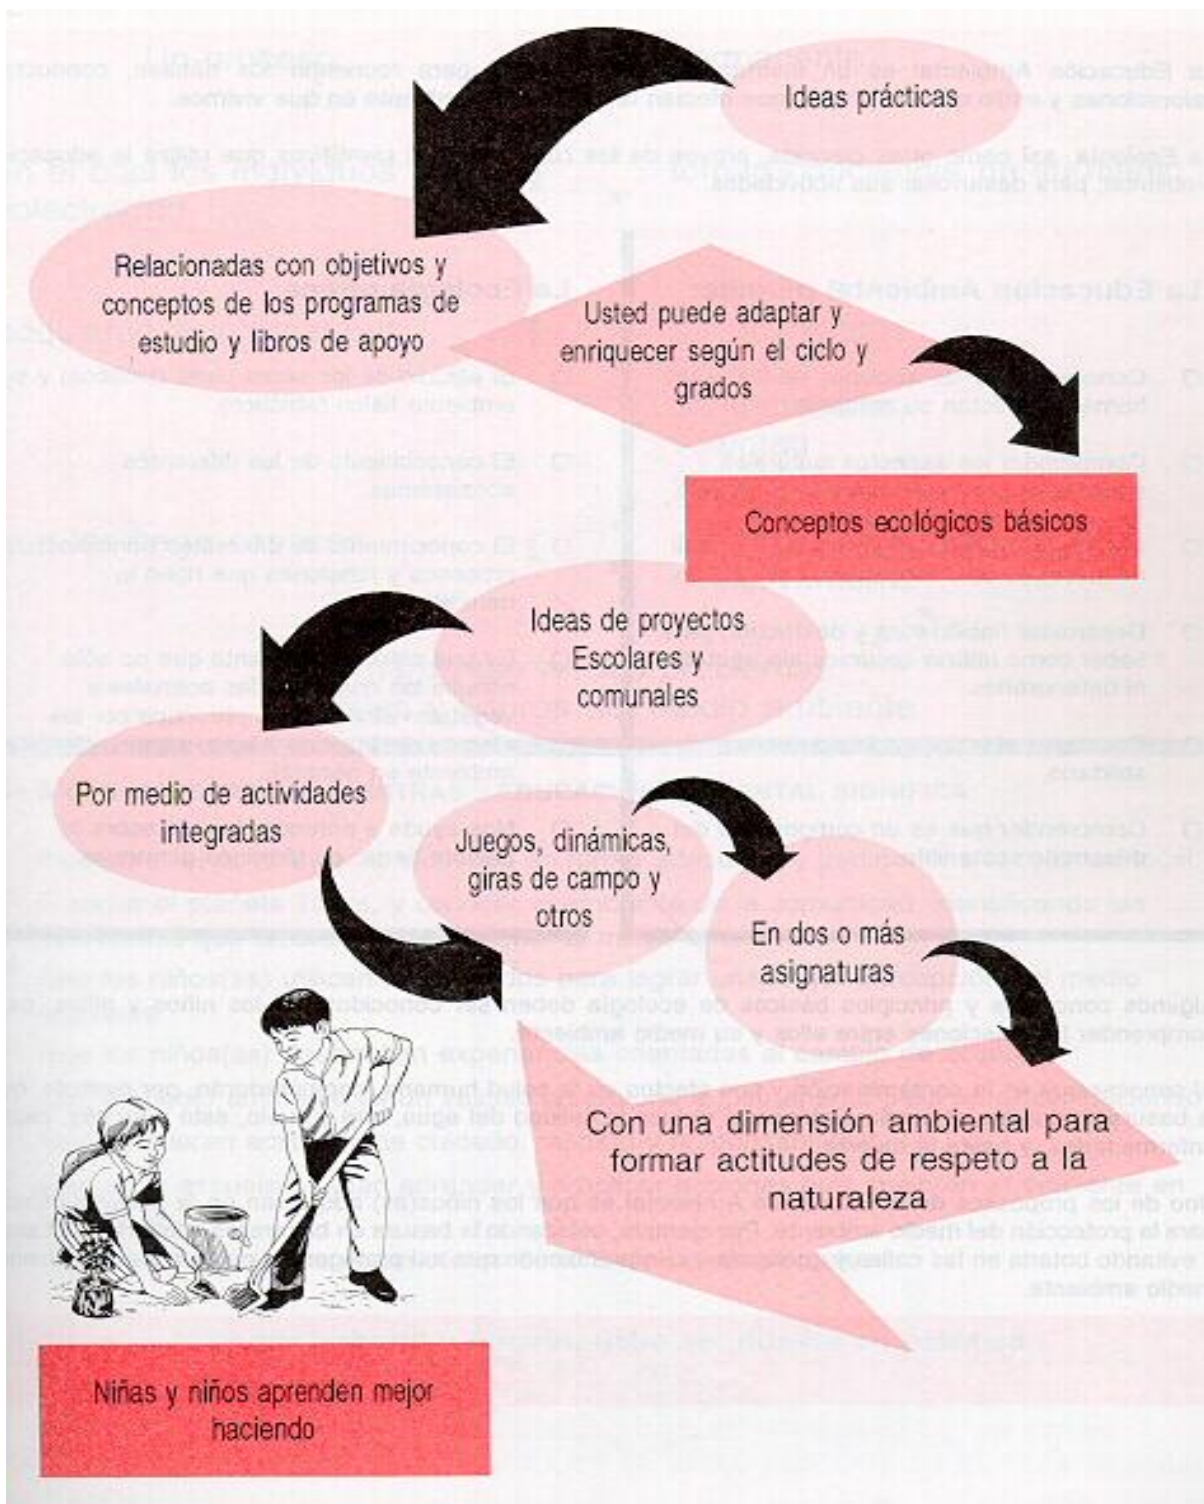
Ideas prácticas

Relacionadas con objetivos y conceptos de los programas de estudio y libros de apoyo

Usted puede adaptar y enriquecer según el ciclo y grados

Conceptos ecológicos básicos

Ideas de proyectos Escolares y comunales

Por medio de actividades integradas

Juegos, dinámicas, giras de campo y otros

En dos o más asignaturas

Con una dimensión ambiental para formar actitudes de respeto a la naturaleza

Niñas y niños aprenden mejor haciendo